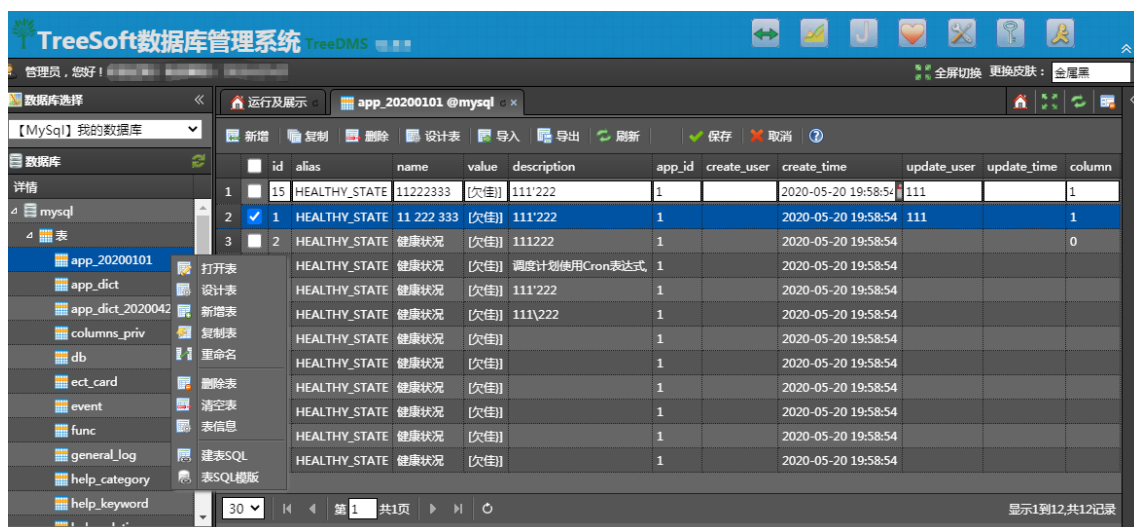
TreeSoft数据库管理系统 TreeDMS

管理员，您好！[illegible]

全屏切换 更换皮肤： 金属黑

数据库选择

【MySql】我的数据库

数据库

详情

mysql

表

app_20200101

app_dict

app_dict_2020042

columns_priv

db

ect_card

event

func

general_log

help_category

help_keyword

打开表
设计表
新增表
复制表
重命名
删除表
清空表
表信息
建表SQL
表SQL模版

运行及展示 app_20200101 @mysql

新增 复制 删除 设计表 导入 导出 刷新 保存 取消

| | | id | alias | name | value | description | app_id | create_user | create_time | update_user | update_time | column |
|---|---|---|---|---|---|---|---|---|---|---|---|---|
| 1 | | 15 | HEALTHY_STATE | 11222333 | [欠佳] | 111'222 | 1 | | 2020-05-20 19:58:54 | 111 | | 1 |
| 2 | ✓ | 1 | HEALTHY_STATE | 11 222 333 | [欠佳] | 111'222 | 1 | | 2020-05-20 19:58:54 | 111 | | 1 |
| 3 | | 2 | HEALTHY_STATE | 健康状况 | [欠佳] | 111222 | 1 | | 2020-05-20 19:58:54 | | | 0 |
| | | | HEALTHY_STATE | 健康状况 | [欠佳] | 调度计划使用Cron表达式, | 1 | | 2020-05-20 19:58:54 | | | |
| | | | HEALTHY_STATE | 健康状况 | [欠佳] | 111'222 | 1 | | 2020-05-20 19:58:54 | | | |
| | | | HEALTHY_STATE | 健康状况 | [欠佳] | 111\222 | 1 | | 2020-05-20 19:58:54 | | | |
| | | | HEALTHY_STATE | 健康状况 | [欠佳] | | 1 | | 2020-05-20 19:58:54 | | | |
| | | | HEALTHY_STATE | 健康状况 | [欠佳] | | 1 | | 2020-05-20 19:58:54 | | | |
| | | | HEALTHY_STATE | 健康状况 | [欠佳] | | 1 | | 2020-05-20 19:58:54 | | | |
| | | | HEALTHY_STATE | 健康状况 | [欠佳] | | 1 | | 2020-05-20 19:58:54 | | | |
| | | | HEALTHY_STATE | 健康状况 | [欠佳] | | 1 | | 2020-05-20 19:58:54 | | | |
| | | | HEALTHY_STATE | 健康状况 | [欠佳] | | 1 | | 2020-05-20 19:58:54 | | | |

30 第 1 共1页

显示1到12,共12记录